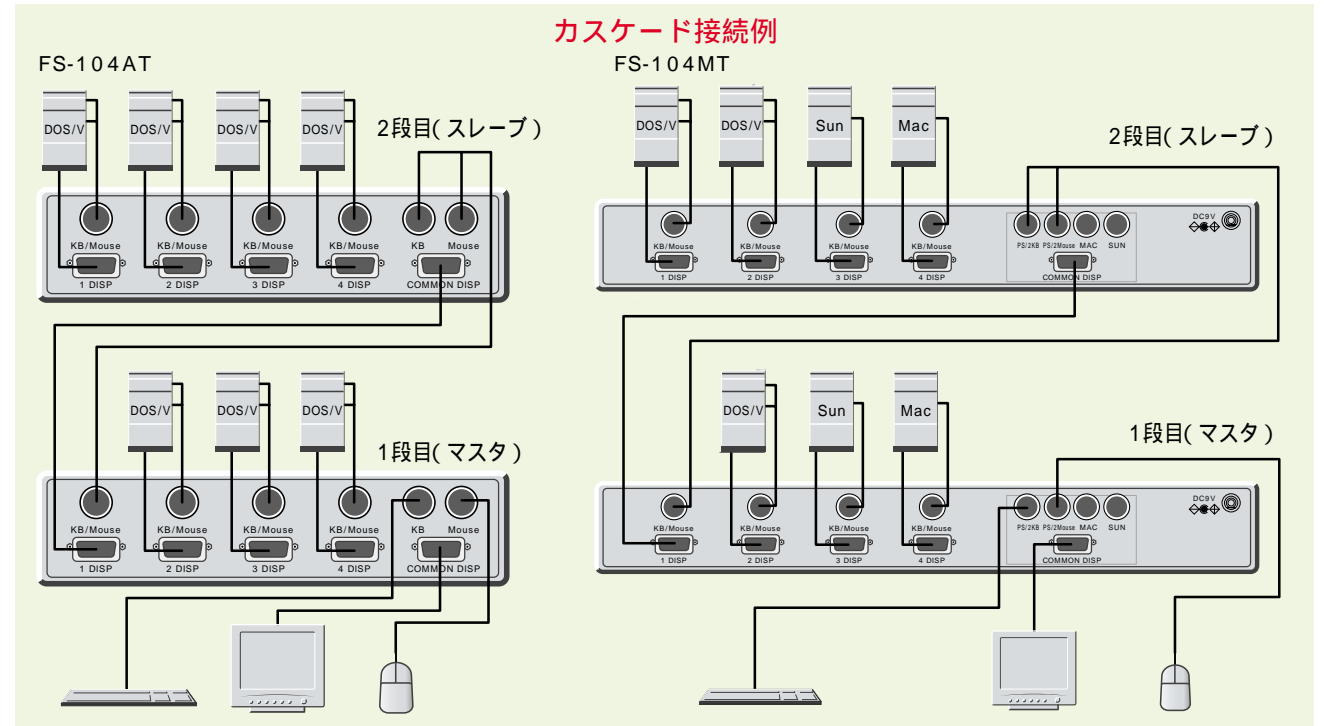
カスケード接続例

FS-104AT

DOS/V DOS/V DOS/V DOS/V

2段目( スレーブ )

KB/Mouse KB/Mouse KB/Mouse KB/Mouse KB Mouse

1 DISP 2 DISP 3 DISP 4 DISP COMMON DISP

DOS/V DOS/V DOS/V

1段目( マスタ )

KB/Mouse KB/Mouse KB/Mouse KB/Mouse KB Mouse

1 DISP 2 DISP 3 DISP 4 DISP COMMON DISP

FS-104MT

DOS/V DOS/V Sun Mac

2段目( スレーブ )

DC9V

KB/Mouse KB/Mouse KB/Mouse KB/Mouse PS/2KB PS/2Mouse MAC SUN

1 DISP 2 DISP 3 DISP 4 DISP COMMON DISP

DOS/V Sun Mac

1段目( マスタ )

DC9V

KB/Mouse KB/Mouse KB/Mouse KB/Mouse PS/2KB PS/2Mouse MAC SUN

1 DISP 2 DISP 3 DISP 4 DISP COMMON DISP